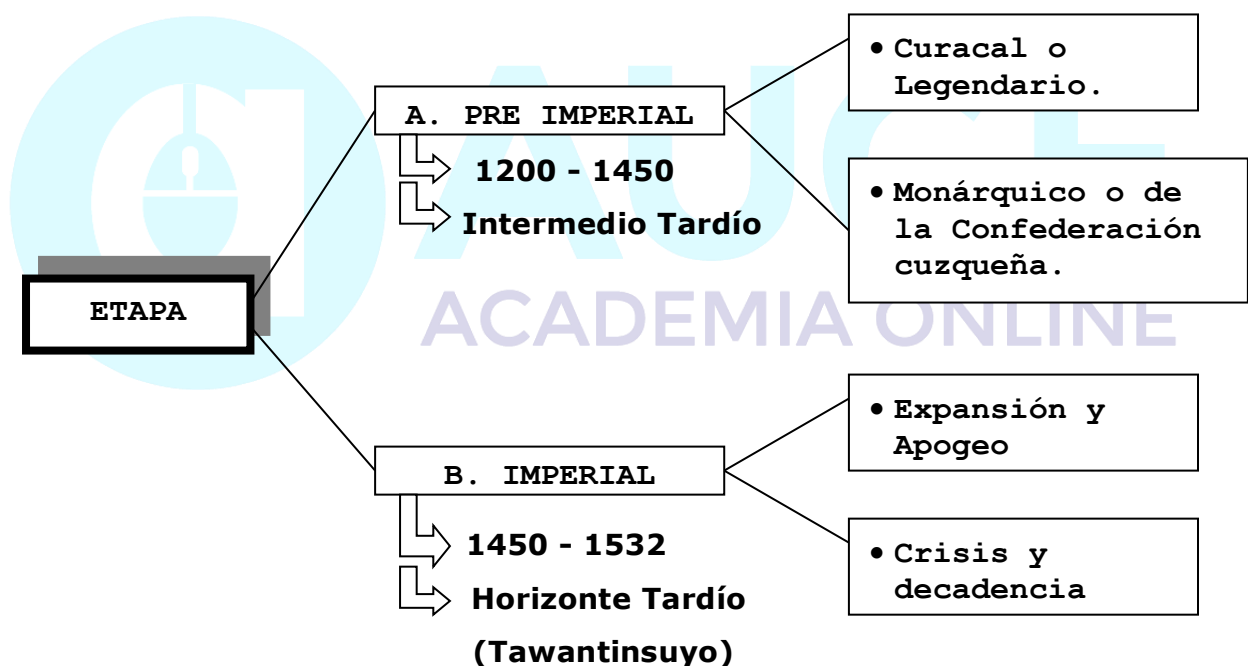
ETAPA

A. PRE IMPERIAL

1200 - 1450

Intermedio Tardío

• Curacal o Legendario.

• Monárquico o de la Confederación cuzqueña.

B. IMPERIAL

1450 - 1532

Horizonte Tardío (Tawantinsuyo)

• Expansión y Apogeo

• Crisis y decadencia

ACADEMIA ONLINE